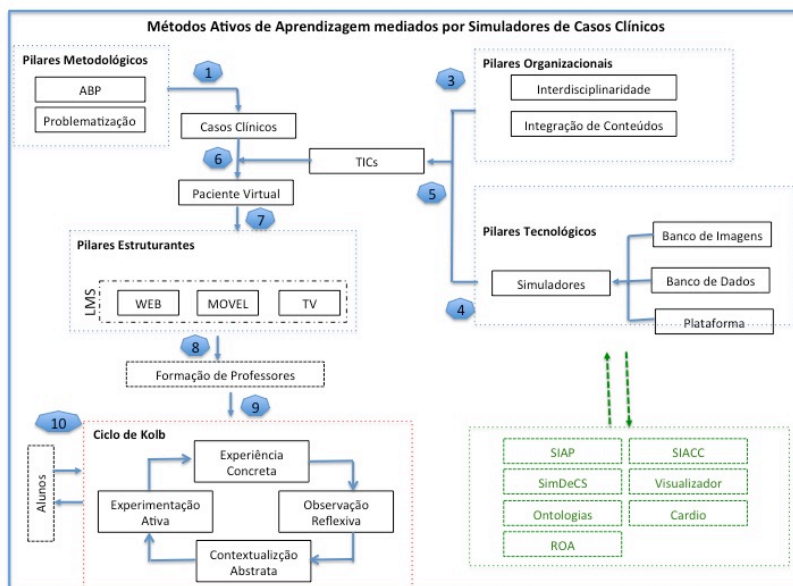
Métodos Ativos de Aprendizagem mediados por Simuladores de Casos Clínicos

Pilares Metodológicos
ABP
Problematização

1

Casos Clínicos

3
Pilares Organizacionais
Interdisciplinaridade
Integração de Conteúdos

6
TICs

Paciente Virtual

5

7

Pilares Estruturantes
LMS
WEB
MOVEL
TV

Pilares Tecnológicos
Banco de Imagens
Simuladores
Banco de Dados
Plataforma
4

8
Formação de Professores

9

10
Ciclo de Kolb
Alunos
Experiência Concreta
Experimentação Ativa
Observação Reflexiva
Contextualização Abstrata

SIAP
SIACC
SimDeCS
Visualizador
Ontologias
Cardio
ROA